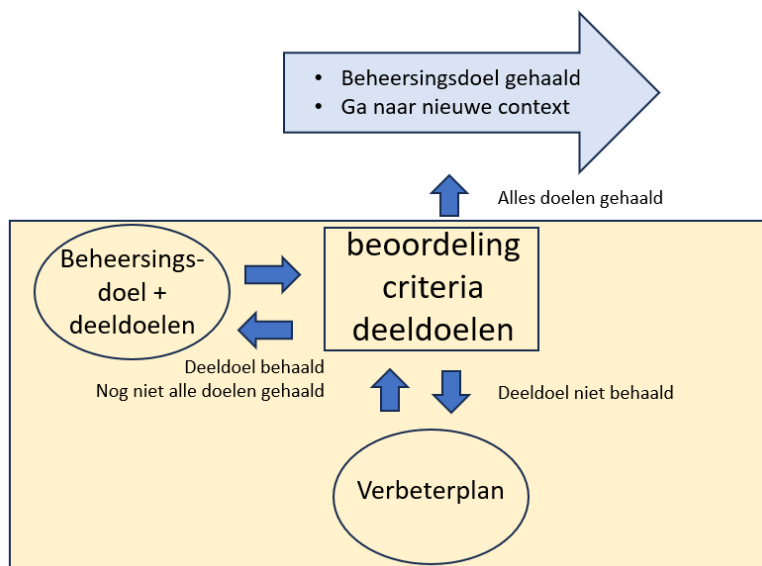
• Beheersingsdoel gehaald
• Ga naar nieuwe context

Alles doelen gehaald

Beheersingsdoel + deeldoelen

beoordeling criteria deeldoelen

Deeldoel behaald
Nog niet alle doelen gehaald

Deeldoel niet behaald

Verbeterplan